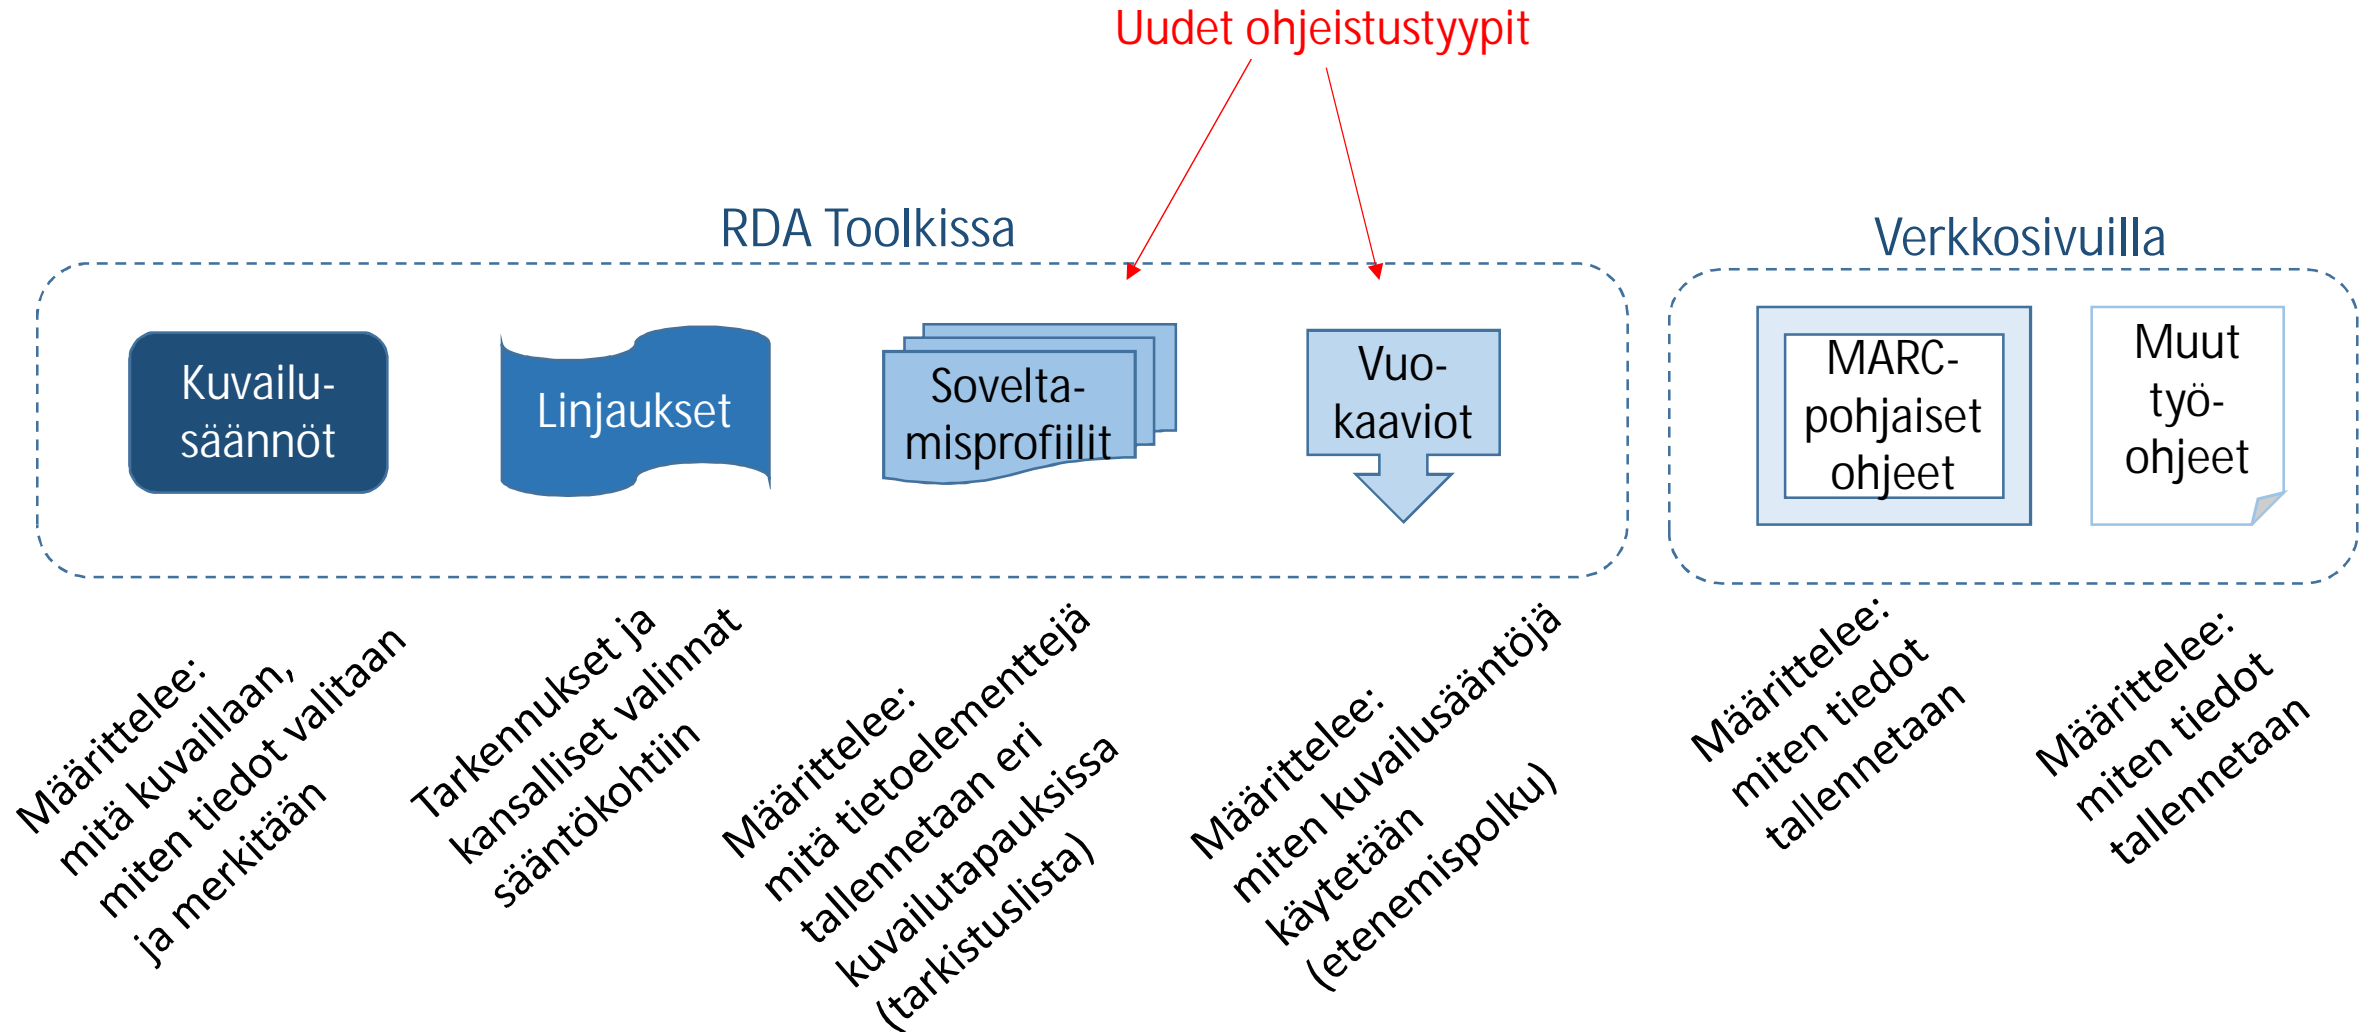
Uudet ohjeistustyypit

RDA Toolkissa

Verkkosivuilla

Kuvailu-säännöt

Linjaukset

Sovelta-misprofiilit

Vuo-kaaviot

MARC-pohjaiset ohjeet

Muut työ-ohjeet

Määrittelee: mitä kuvaillaan, miten tiedot valitaan ja merkitään

Tarkennukset ja kansalliset valinnat sääntökohtiin

Määrittelee: mitä tietoelementtejä tallennetaan eri kuvailutapauksissa (tarkistuslista)

Määrittelee: miten kuvailusääntöjä käytetään (etenemispolku)

Määrittelee: miten tiedot tallennetaan

Määrittelee: miten tiedot tallennetaan